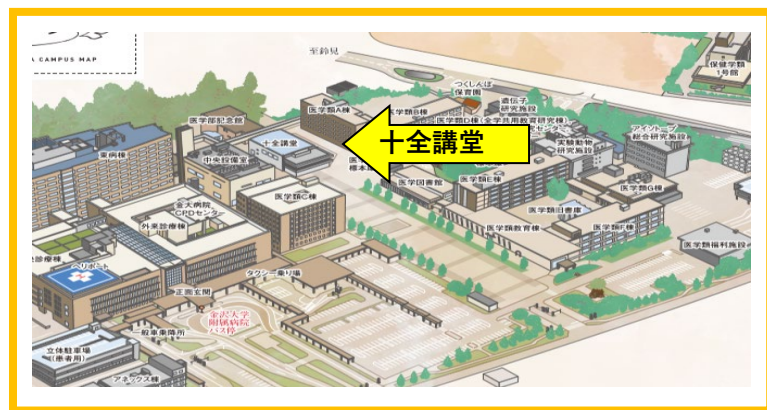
L CAMPUS MAP

至鈴見

保健学類
1号館

つくしんぼ
保育園

遺伝子
研究施設

医学類A棟

医学類B棟

医学類D棟(全学共用教育研究棟)

センター

十全講堂

医学部記念館

病棟

中央診療棟

十全講堂

医学類
標本館

実験動物
研究施設

アイソトープ
総合研究施設

医学図書館

医学類E棟

医学類G棟

金大病院
CPDセンター

医学類C棟

医学類H棟

医学類F棟

外来診療棟

医学類教育棟

医学類福利施設

診療棟

ヘリポート

タクシー乗り場

正面玄関

金沢大学
附属病院
バス停

一般車乗降所

立体駐車場
(患者用)

アネックス棟